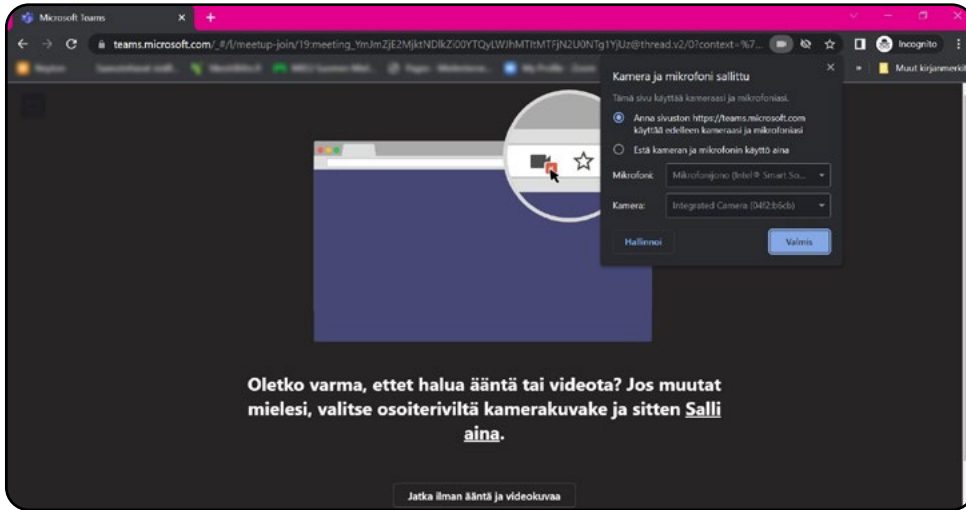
Microsoft Teams

teams.microsoft.com/_#/l/meetup-join/19:meeting_YmJmZjE2MjktNDlkZi00YTQyLWJhMTItMTFjN2U0NTg1YjUz@thread.v2/0?context=%7...

Incognito

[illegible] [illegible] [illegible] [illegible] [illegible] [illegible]

Muut kirjanmerkit

Kamera ja mikrofoni sallittu

Tämä sivu käyttää kameraasi ja mikrofoniasi.

Anna sivuston https://teams.microsoft.com käyttää edelleen kameraasi ja mikrofoniasi

Estä kameran ja mikrofonin käyttö aina

Mikrofoni: Mikrofoniryhmä (Intel® Smart So...

Kamera: Integrated Camera (04f2:b6cb)

Hallinnoi

Valmis

Oletko varma, ettet halua ääntä tai videota? Jos muutat mielesi, valitse osoiteriviltä kamerakuvake ja sitten Salli aina.

Jatka ilman ääntä ja videokuvaa